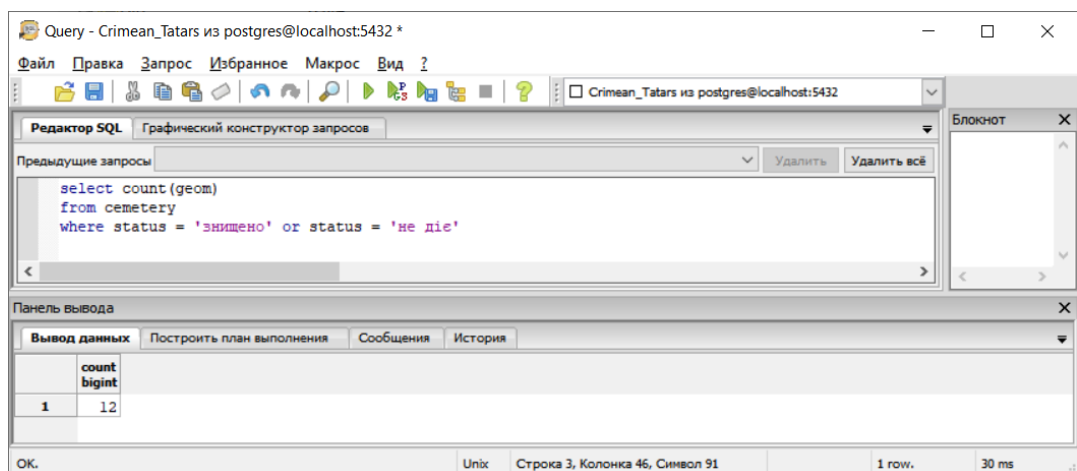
Query - Crimean_Tatars из postgres@localhost:5432 *

Файл Правка Запрос Избранное Макрос Вид ?

Crimean_Tatars из postgres@localhost:5432

Редактор SQL | Графический конструктор запросов

Блокнот

Предыдущие запросы

Удалить | Удалить всё

select count(geom)
from cemetery
where status = 'знищено' or status = 'не діє'

Панель вывода

Вывод данных | Построить план выполнения | Сообщения | История

| | count bigint |
|---|---|
| 1 | 12 |

OK. | Unix | Строка 3, Колонка 46, Символ 91 | 1 row. | 30 ms